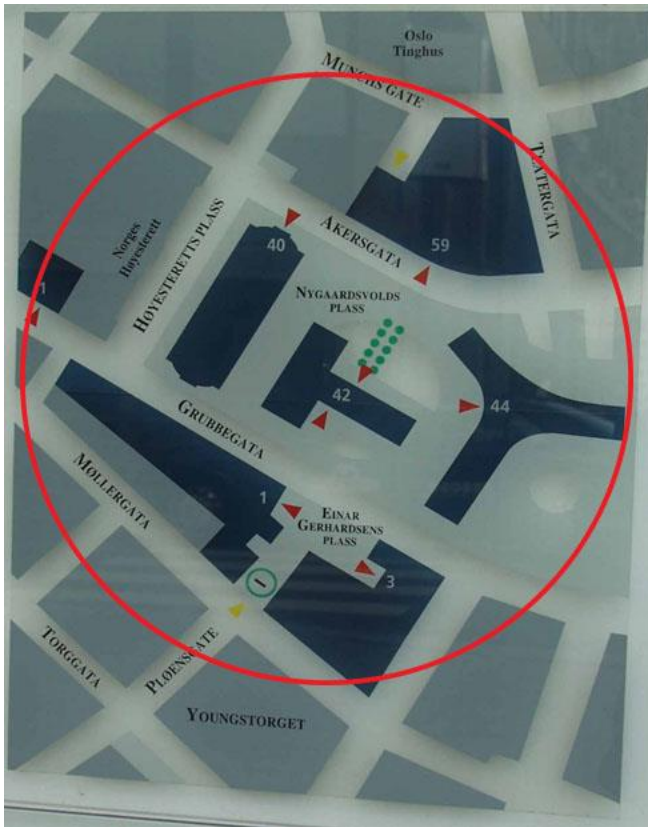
Oslo Tinghus

MUNCHS GATE

TEATERGATA

Norges Høyesterett

HØYESTERETTS PLASS

40

AKERSGATA

59

1

NYGAARDSVOLDS PLASS

42

44

GRUBBEGATA

MØLLERGATA

1

EINAR GERHARDSENS PLASS

3

TORGGATA

PLØENSGATE

YOUNGSTORGET